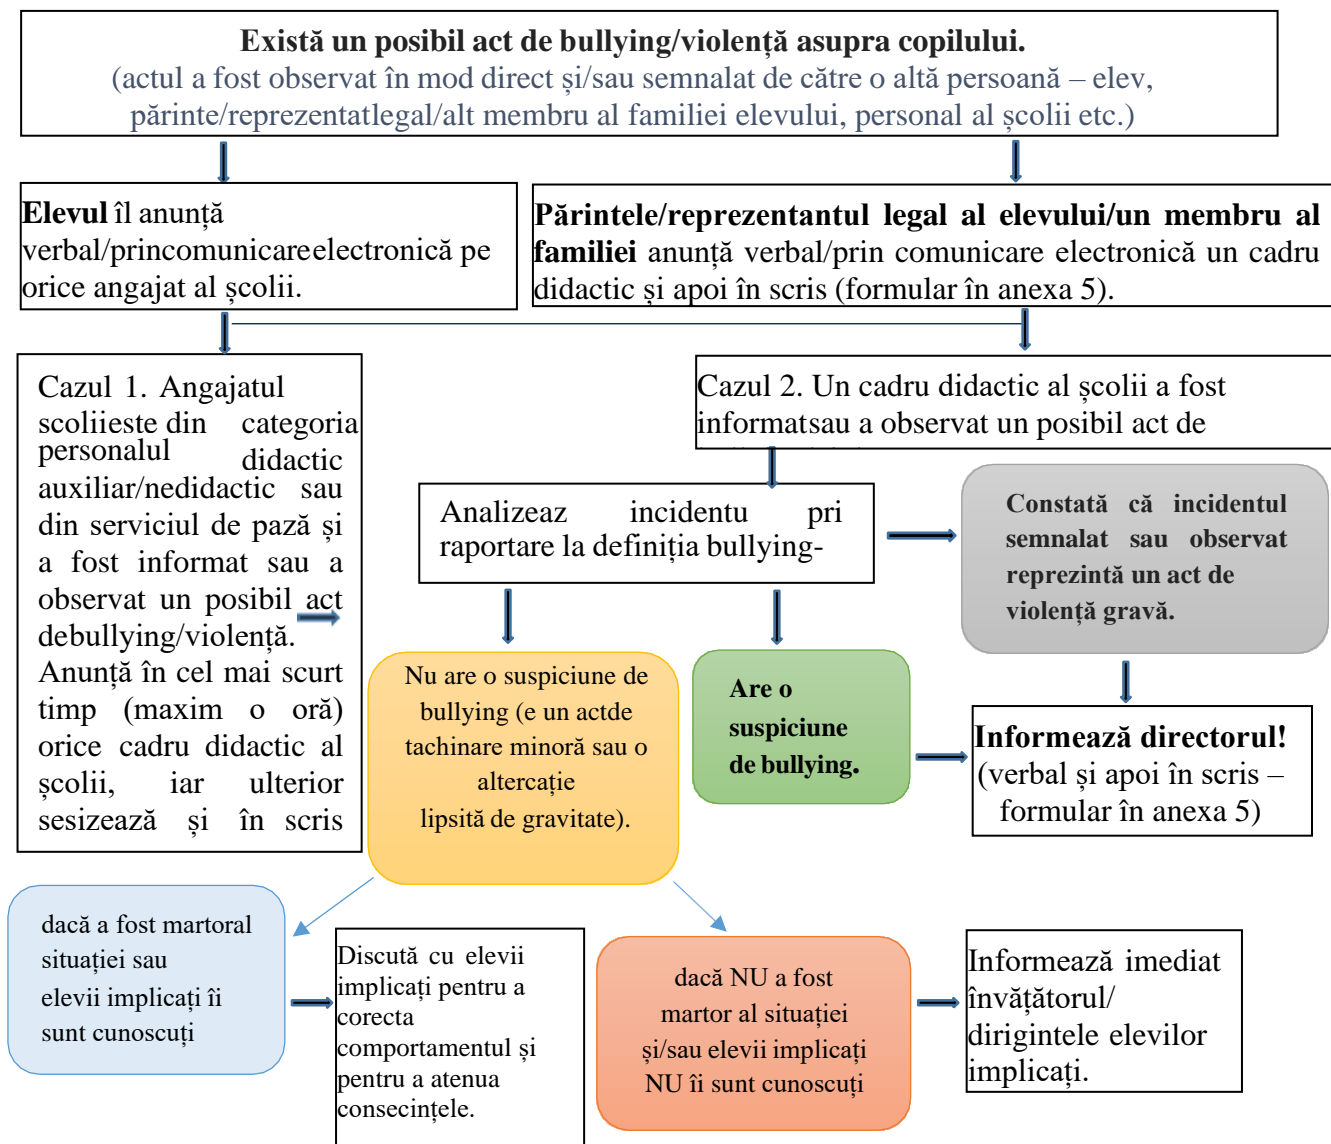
**Există un posibil act de bullying/violență asupra copilului.**
(actul a fost observat în mod direct și/sau semnalat de către o altă persoană – elev, părinte/reprezentatlegal/alt membru al familiei elevului, personal al școlii etc.)

**Elevul** îl anunță verbal/princomunicareelectronică pe orice angajat al școlii.

**Părintele/reprezentantul legal al elevului/un membru al familiei** anunță verbal/prin comunicare electronică un cadru didactic și apoi în scris (formular în anexa 5).

Cazul 1. Angajatul scoliieste din categoria personalul didactic auxiliar/nedidactic sau din serviciul de pază și a fost informat sau a observat un posibil act debullying/violență. Anunță în cel mai scurt timp (maxim o oră) orice cadru didactic al școlii, iar ulterior sesizează și în scris

Cazul 2. Un cadru didactic al școlii a fost informatsau a observat un posibil act de

Analizeaz incidentu pri raportare la definiția bullying-

**Constată că incidentul semnalat sau observat reprezintă un act de violență gravă.**

Nu are o suspiciune de bullying (e un actde tachinare minoră sau o altercație lipsită de gravitate).

**Are o suspiciune de bullying.**

**Informează directorul!** (verbal și apoi în scris – formular în anexa 5)

dacă a fost martoral situației sau elevii implicați îi sunt cunoscuți

Discută cu elevii implicați pentru a corecta comportamentul și pentru a atenua consecințele.

dacă NU a fost martor al situației și/sau elevii implicați NU îi sunt cunoscuți

Informează imediat învățătorul/ dirigintele elevilor implicați.